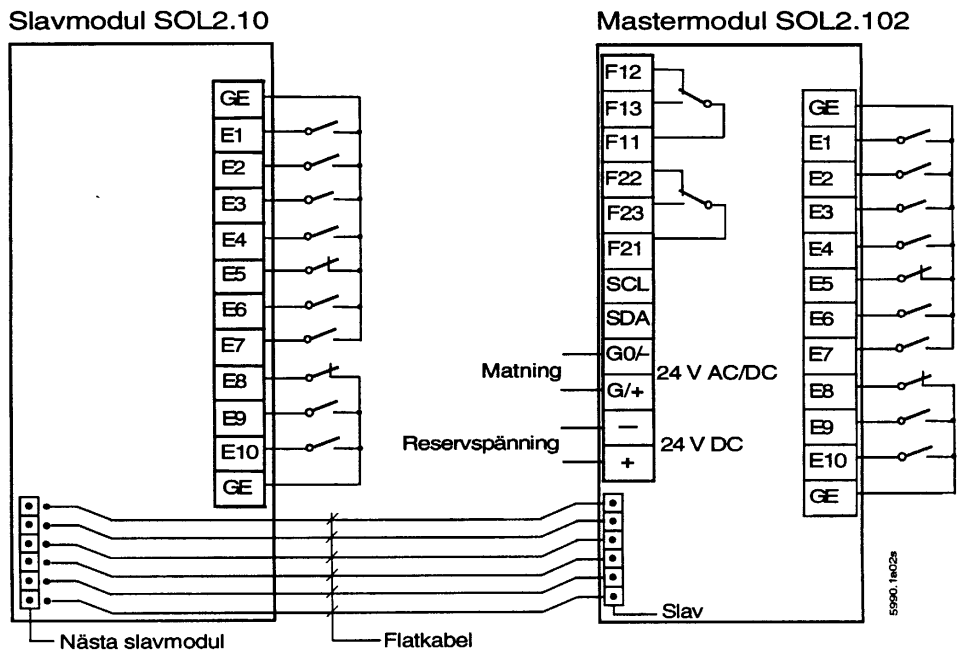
Slavmodul SOL2.10

GE
E1
E2
E3
E4
E5
E6
E7
E8
E9
E10
GE

Mastermodul SOL2.102

F12
F13
F11
F22
F23
F21
SCL
SDA
G0/-
G/+
—
+

Matning
24 V AC/DC
Reservspänning
24 V DC

GE
E1
E2
E3
E4
E5
E6
E7
E8
E9
E10
GE

Nästa slavmodul
Flatkabel
Slav
5990.1e02s